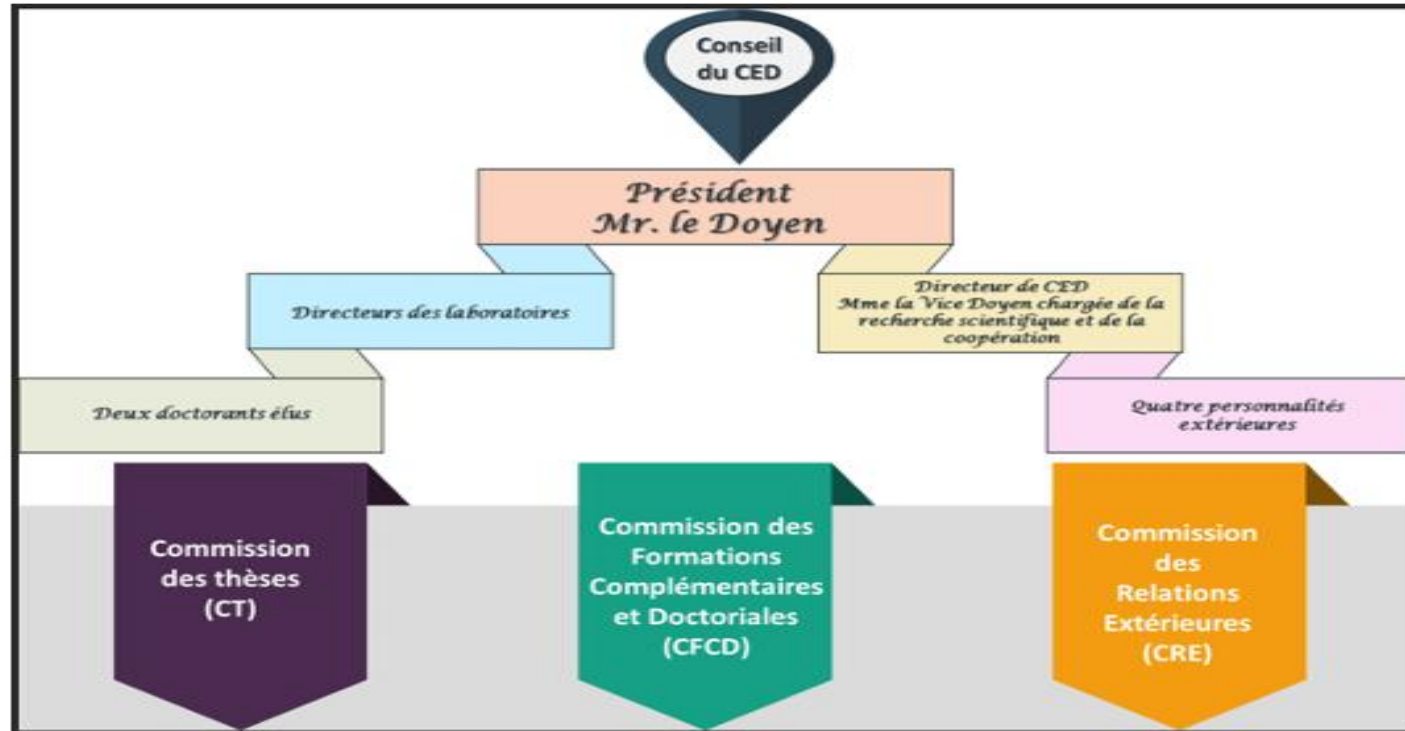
Conseil du CED

Président
Mr. le Doyen

Directeurs des laboratoires

Directeur de CED
Mme la Vice Doyen chargée de la recherche scientifique et de la coopération

Deux doctorants élus

Quatre personnalités extérieures

Commission des thèses (CT)

Commission des Formations Complémentaires et Doctoriales (CFCD)

Commission des Relations Extérieures (CRE)